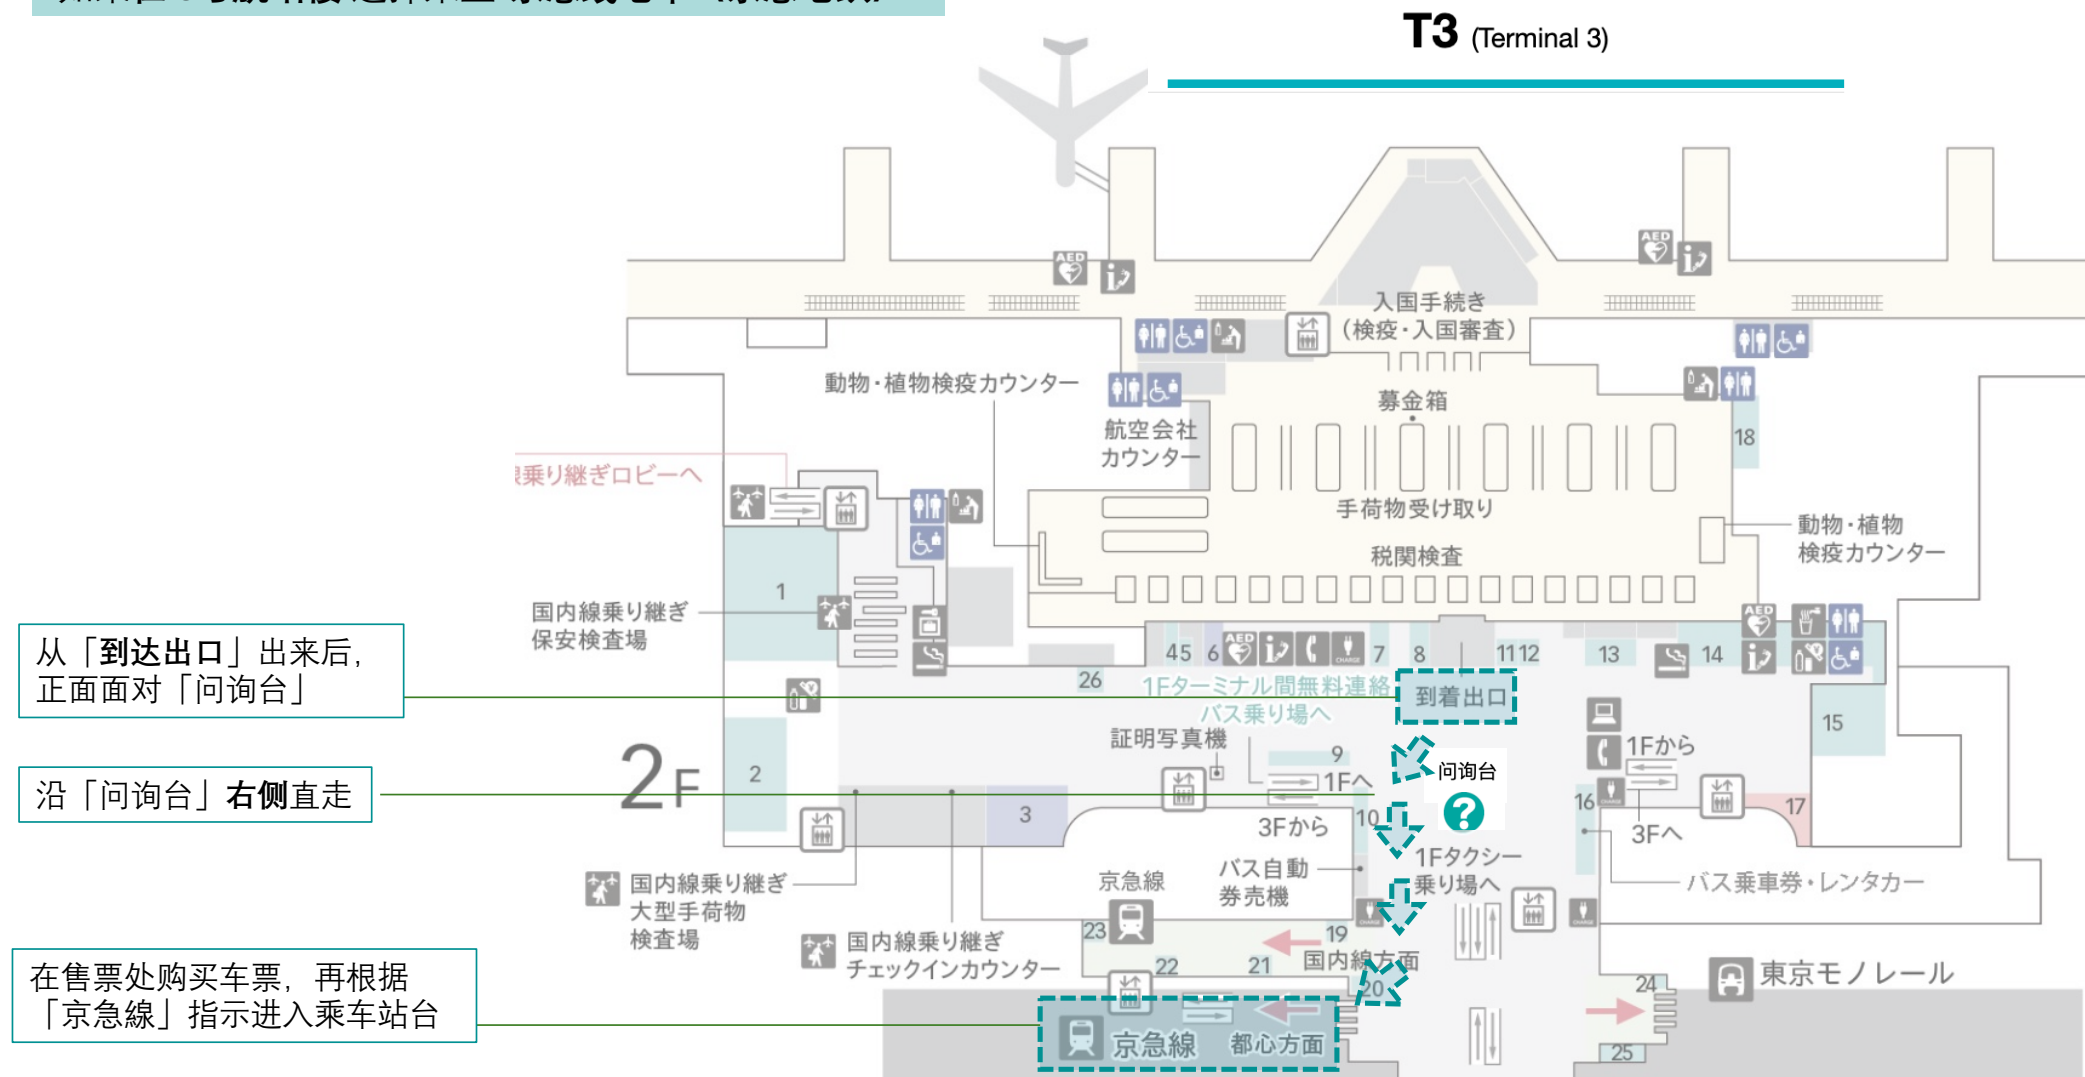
T3 (Terminal 3)

入国手続き（検疫・入国審査）

動物・植物検疫カウンター

航空会社カウンター

募金箱

18

乗り継ぎロビーへ

手荷物受け取り

動物・植物検疫カウンター

税関検査

1

国内線乗り継ぎ保安検査場

从「**到达出口**」出来后，正面面对「问询台」

45 6 7 8 11 12 13 14

26

1Fターミナル間無料連絡バス乗り場へ

到着出口

15

証明写真機

9

问询台

1Fから

2F

2

1Fへ

沿「问询台」**右侧**直走

3

10

16

17

3Fから

3Fへ

1Fタクシー乗り場へ

国内線乗り継ぎ大型手荷物検査場

京急線

バス自動券売機

バス乗車券・レンタカー

23

19

国内線乗り継ぎチェックインカウンター

22

21

国内線方面

20

24

東京モノレール

在售票处购买车票，再根据「京急線」指示进入乘车站台

京急線 都心方面

25